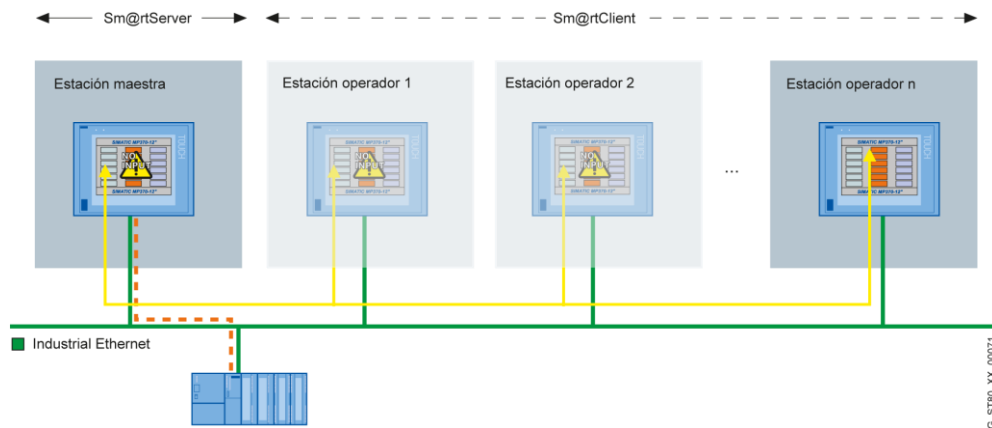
Sm@rtServer

Sm@rtClient

Estación maestra

Estación operador 1

Estación operador 2

Estación operador n

SIMATIC MP370-12"

TOUCH

NO INPUT

SIMATIC MP370-12"

SIMATIC MP370-12"

TOUCH

SIMATIC MP370-12"

SIMATIC MP370-12"

TOUCH

SIMATIC MP370-12"

SIMATIC MP370-12"

TOUCH

SIMATIC MP370-12"

...

Industrial Ethernet

G_ST80_XX_00071